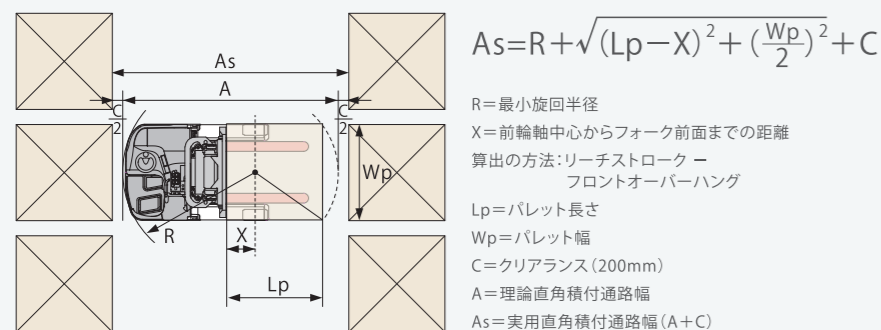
As
A
C
2
C
2
Wp
R
X
Lp

$As=R+\sqrt{(Lp-X)^2+(\frac{Wp}{2})^2}+C$

R＝最小旋回半径

X＝前輪軸中心からフォーク前面までの距離

算出の方法：リーチストローク ー フロントオーバーハング

Lp＝パレット長さ

Wp＝パレット幅

C＝クリアランス（200mm）

A＝理論直角積付通路幅

As＝実用直角積付通路幅（A＋C）